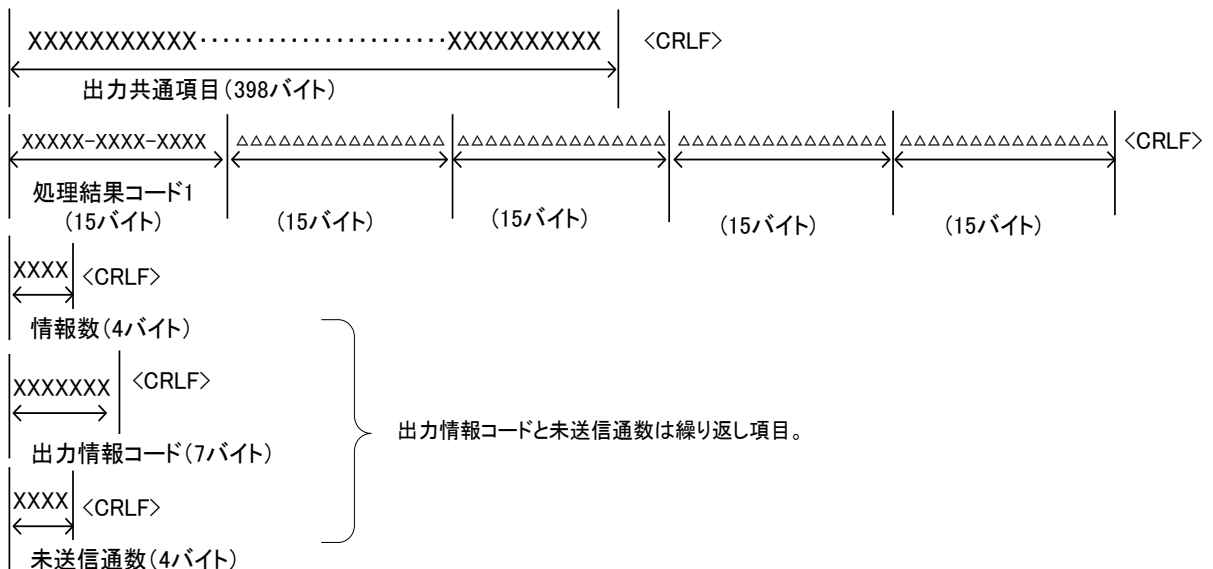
XXXXXXXXXXX‥‥‥‥‥‥‥‥‥‥‥XXXXXXXXXX <CRLF>

出力共通項目(398バイト)

XXXXX-XXXX-XXXX △△△△△△△△△△△△△△△ △△△△△△△△△△△△△△△ △△△△△△△△△△△△△△△ △△△△△△△△△△△△△△△ <CRLF>

処理結果コード1 (15バイト) (15バイト) (15バイト) (15バイト) (15バイト)

XXXX <CRLF>

情報数(4バイト)

XXXXXXX <CRLF>

出力情報コード(7バイト)

XXXX <CRLF>

未送信通数(4バイト)

出力情報コードと未送信通数は繰り返し項目。